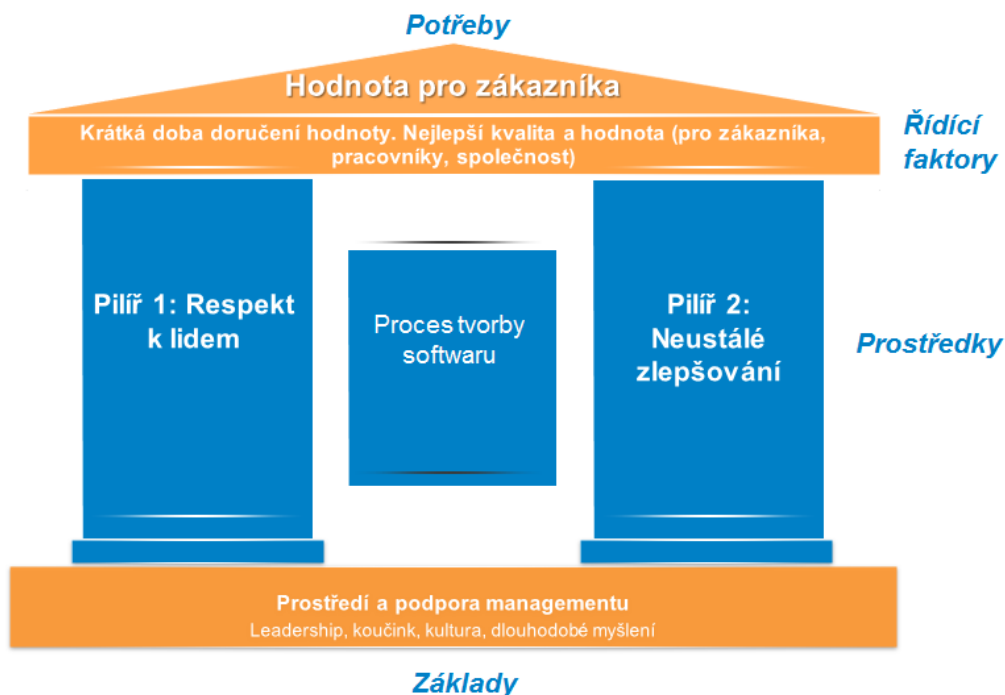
Potřeby

Hodnota pro zákazníka

Krátká doba doručení hodnoty. Nejlepší kvalita a hodnota (pro zákazníka, pracovníky, společnost)

Řídící faktory

Pilíř 1: Respekt k lidem

Proces tvorby softwaru

Pilíř 2: Neustálé zlepšování

Prostředky

Prostředí a podpora managementu
Leadership, koučink, kultura, dlouhodobé myšlení

Základy